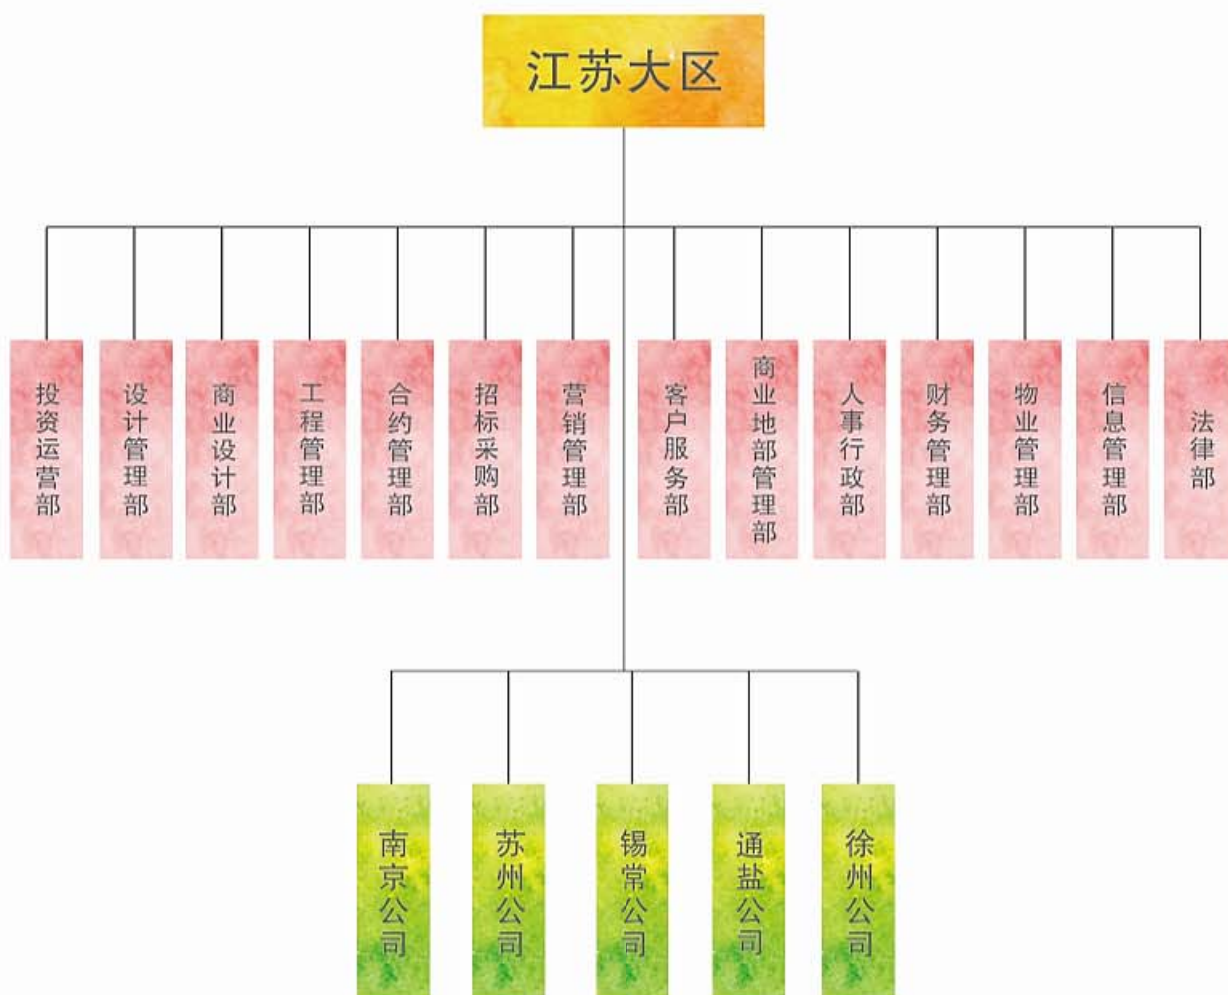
江苏大区

投资运营部

设计管理部

商业设计部

工程管理部

合约管理部

招标采购部

营销管理部

客户服务部

商业地部管理部

人事行政部

财务管理部

物业管理部

信息管理部

法律部

南京公司

苏州公司

锡常公司

通盐公司

徐州公司